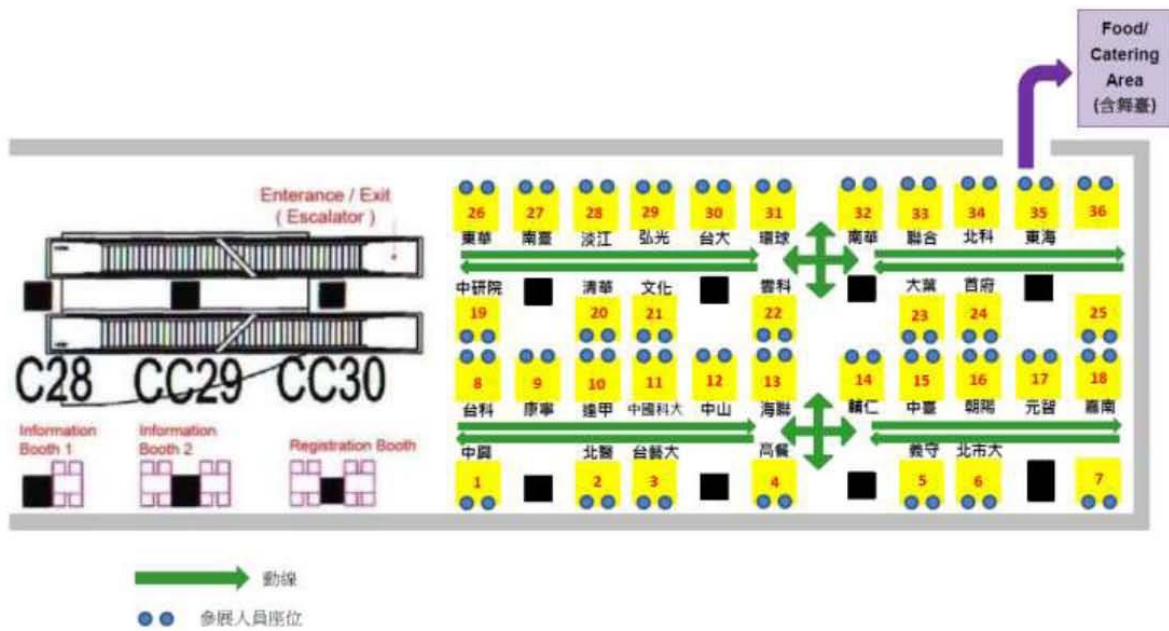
Food/ Catering Area (含舞臺)

Enterance / Exit ( Escalator )

C28 CC29 CC30

Information Booth 1

Information Booth 2

Registration Booth

26 東華
27 南臺
28 淡江
29 弘光
30 台大
31 環球
32 南華
33 聯合
34 北科
35 東海
36

中研院
清華
文化
醫科
大葉
首府

19
20
21
22
23
24
25

8 台科
9 康寧
10 逢甲
11 中國科大
12 中山
13 海聯
14 輔仁
15 中臺
16 朝陽
17 元智
18 嘉南

中原
北醫
台藝大
高餐
義守
北市大

1
2
3
4
5
6
7

動線

參展人員座位